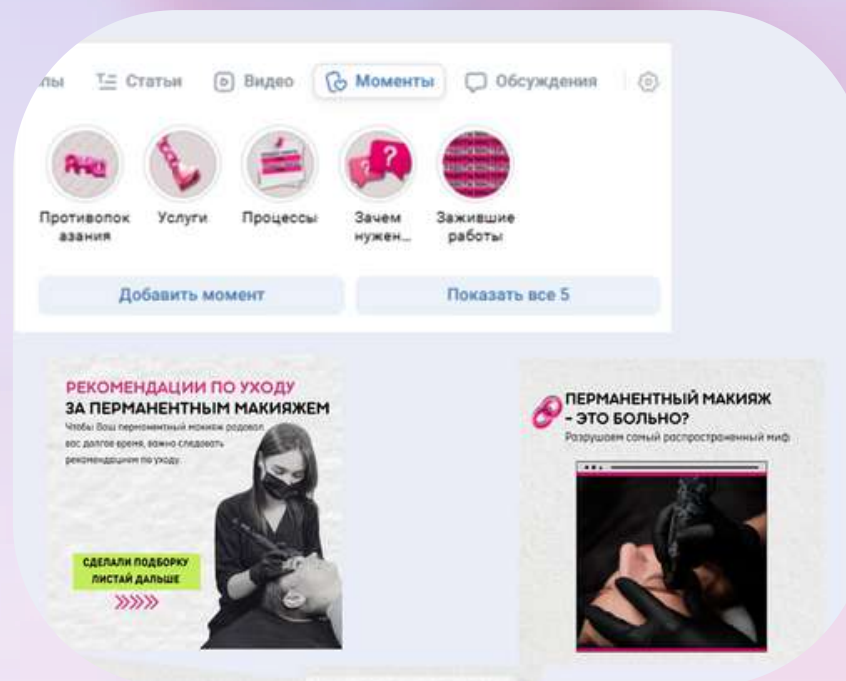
лы Статьи Видео Моменты Обсуждения

Противопоказания Услуги Процессы Зачем нужен... Зажившие работы

Добавить момент Показать все 5

РЕКОМЕНДАЦИИ ПО УХОДУ ЗА ПЕРМАНЕНТНЫМ МАКИЯЖЕМ

Чтобы ваш перманентный макияж радовал вас долгое время, важно следовать рекомендациям по уходу.

СДЕЛАЛИ ПОДБОРКУ ЛИСТАЙ ДАЛЬШЕ

»»»

ПЕРМАНЕНТНЫЙ МАКИЯЖ - ЭТО БОЛЬНО?

Разрушаем самый распространенный миф